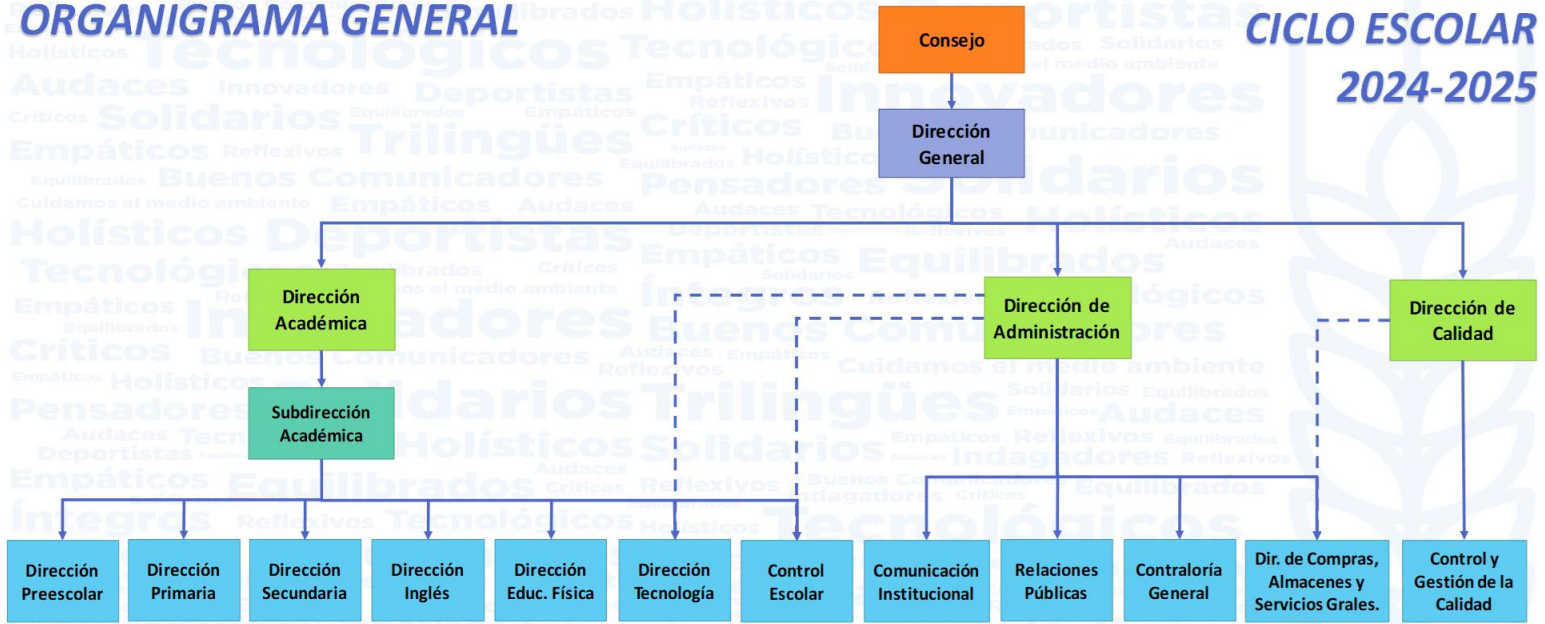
ORGANIGRAMA GENERAL

CICLO ESCOLAR 2024-2025

Consejo

Dirección General

Dirección Académica

Dirección de Administración

Dirección de Calidad

Subdirección Académica

Dirección Preescolar

Dirección Primaria

Dirección Secundaria

Dirección Inglés

Dirección Educ. Física

Dirección Tecnología

Control Escolar

Comunicación Institucional

Relaciones Públicas

Contraloría General

Dir. de Compras, Almacenes y Servicios Grales.

Control y Gestión de la Calidad